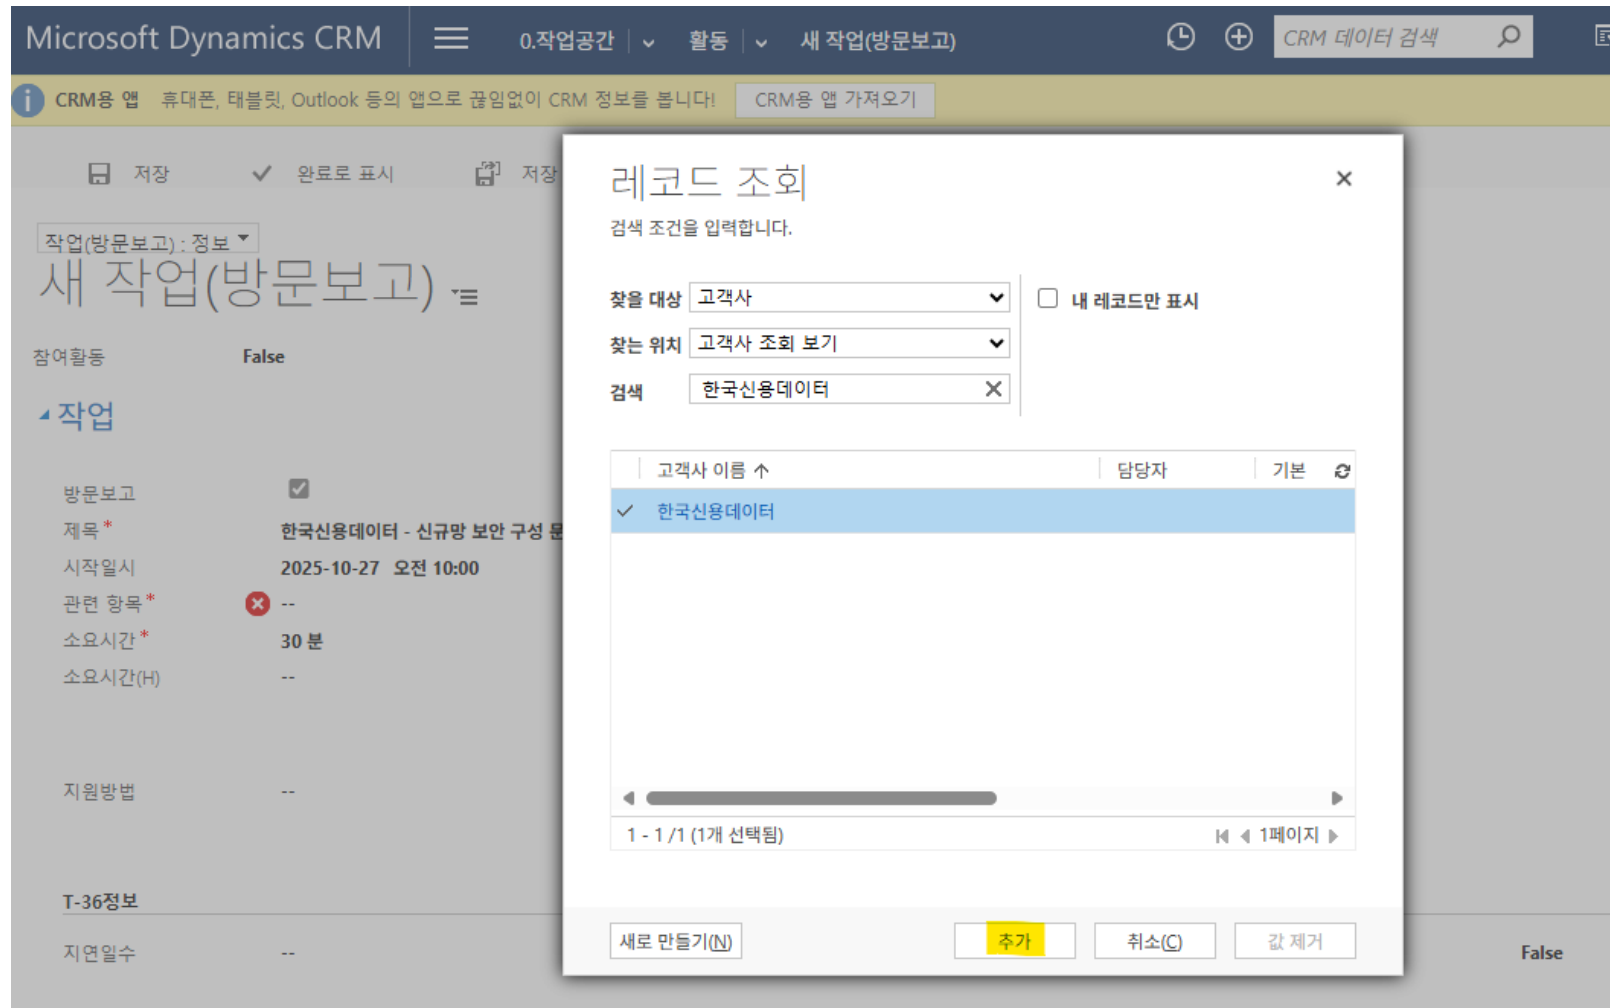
Microsoft Dynamics CRM
0.작업공간
활동
새 작업(방문보고)
CRM 데이터 검색

CRM용 앱 휴대폰, 태블릿, Outlook 등의 앱으로 끊임없이 CRM 정보를 봅니다! CRM용 앱 가져오기

저장
완료로 표시
저장

작업(방문보고) : 정보
새 작업(방문보고)

참여활동 False

작업

방문보고
제목*
한국신용데이터 - 신규망 보안 구성 문
시작일시
2025-10-27 오전 10:00
관련 항목*
--
소요시간*
30 분
소요시간(H)
--

지원방법
--

T-36정보

지연일수
--
False

레코드 조회
검색 조건을 입력합니다.

찾을 대상 고객사
찾는 위치 고객사 조회 보기
검색 한국신용데이터
내 레코드만 표시

| | 고객사 이름 ↑ | 담당자 | 기본 |
|---|---|---|---|
| ✓ | 한국신용데이터 | | |

1 - 1 /1 (1개 선택됨)
1페이지

새로 만들기(N)
추가
취소(C)
값 제거